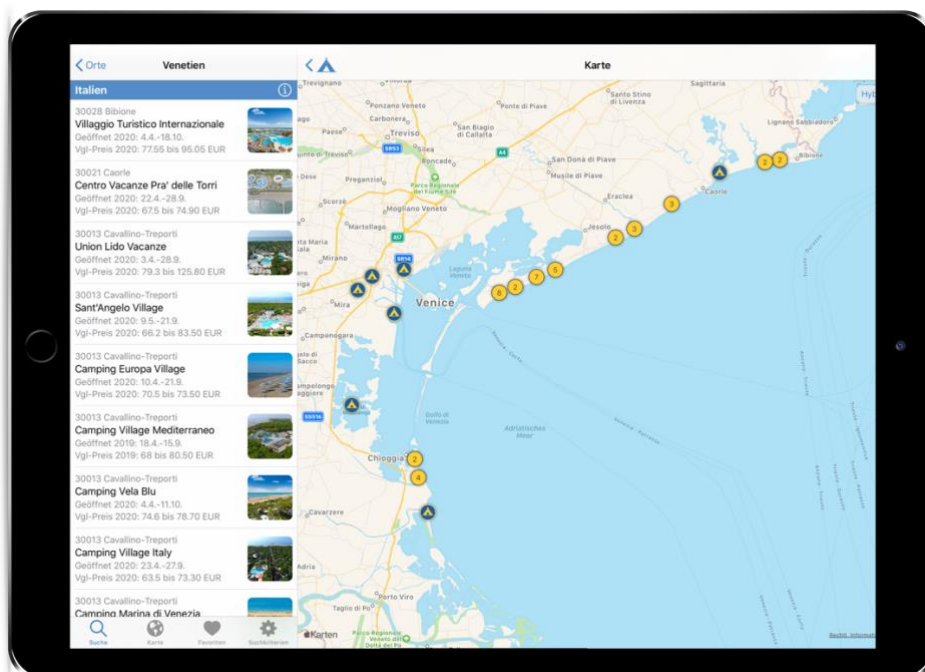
< Orte
Venetien
Italien

30028 Bibione
Villaggio Turistico Internazionale
Geöffnet 2020: 4.4.-18.10.
Vgl-Preis 2020: 77.55 bis 95.05 EUR

30021 Caorle
Centro Vacanze Pra' delle Torri
Geöffnet 2020: 22.4.-28.9.
Vgl-Preis 2020: 67.5 bis 74.90 EUR

30013 Cavallino-Treporti
Union Lido Vacanze
Geöffnet 2020: 3.4.-28.9.
Vgl-Preis 2020: 79.3 bis 125.80 EUR

30013 Cavallino-Treporti
Sant'Angelo Village
Geöffnet 2020: 9.5.-21.9.
Vgl-Preis 2020: 66.2 bis 83.50 EUR

30013 Cavallino-Treporti
Camping Europa Village
Geöffnet 2020: 10.4.-21.9.
Vgl-Preis 2020: 70.5 bis 73.50 EUR

30013 Cavallino-Treporti
Camping Village Mediterraneo
Geöffnet 2019: 18.4.-15.9.
Vgl-Preis 2019: 68 bis 80.50 EUR

30013 Cavallino-Treporti
Camping Vela Blu
Geöffnet 2020: 4.4.-11.10.
Vgl-Preis 2020: 74.6 bis 78.70 EUR

30013 Cavallino-Treporti
Camping Village Italy
Geöffnet 2020: 23.4.-27.9.
Vgl-Preis 2020: 63.5 bis 73.30 EUR

30013 Cavallino-Treporti
Camping Marina di Venezia

Suche Karte Favoriten Suchkriterien

Karte

Trevignano
Ponzano Veneto
Ponte di Piave
Santo Stino di Livenza
Sagittaria
Carbonera
Paese
Treviso
San Biagio di Callalta
Lignano Sabbiadoro
Bibione
SR53
A4
Roncade
San Donà di Piave
Preganziol
Musile di Piave
Parco Regionale del Fiume Sile
Caorle
Scorzè
Mogliano Veneto
Eraclea
Martellago
Jesolo
A57
Mirano
SR14
Laguna Veneta
Mira
Venice
Camponogara
Golfo di Venezia
Adriatisches Meer
Chioggia
Cavarzere
Adria
Porto Viro
Taglio di Po
Karten
Rechtl. Informat.
2 2 3 2 3 6 7 5 2 2 4